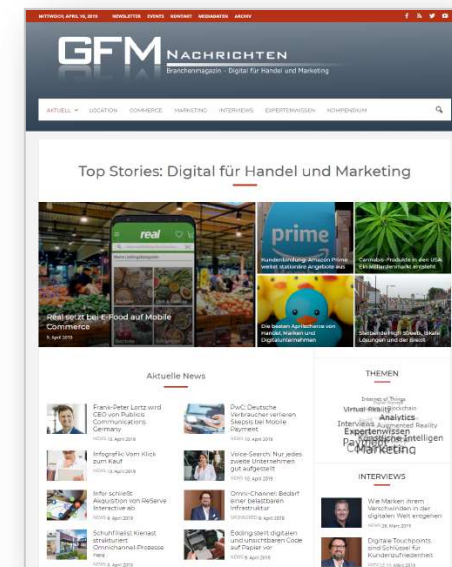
MITTWOCH, APRIL 10, 2019 NEWSLETTER EVENTS KONTAKT MEDIADATEN ARCHIV

GFM NACHRICHTEN
Branchenmagazin - Digital für Handel und Marketing

AKTUELL LOCATION COMMERCE MARKETING INTERVIEWS EXPERTENWISSEN KOMPENDIUM

Top Stories: Digital für Handel und Marketing

real

prime

Real setzt bei E-Food auf Mobile Commerce
9. April 2019

Kundenbindung: Amazon Prime wirbt stationäre Angebote aus

Cannabis-Produkte in den USA: Ein Milliardenmarkt erobert

Die besten Aprilscherze von Handel, Marken und Digitalunternehmen

Stellenabbau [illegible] Lösungen und der Brexit

Aktuelle News

Frank-Peter Lortz wird CEO von Publicis Communications Germany
NEWS 10. April 2019

PwC: Deutsche Verbraucher verlieren Skepsis bei Mobile Payment
NEWS 10. April 2019

Infografik: Vom Klick zum Kauf
NEWS 10. April 2019

Voice-Search: Nur jedes zweite Unternehmen gut aufgestellt
NEWS 10. April 2019

Infor schließt Akquisition von ReServe Interactive ab
NEWS 9. April 2019

Omni-Channel: Bedarf einer belastbaren Infrastruktur
NEWS 9. April 2019

Schuhfinesse: Kienast strukturiert Omnichannel-Prozesse neu
NEWS 9. April 2019

Edding stellt digitalen und unsichtbaren Code auf Papier vor
NEWS 9. April 2019

THEMEN

Internet of Things
Virtual Reality Blockchain
Analytics
Interviews Augmented Reality
Expertenwissen
Payment Künstliche Intelligenz
Marketing

INTERVIEWS

Wie Marken ihrem Verschwinden in der digitalen Welt entgehen
28. März 2019

Digitale Touchpoints sind Schlüssel für Kundenzufriedenheit
ARTIKEL 11. März 2019